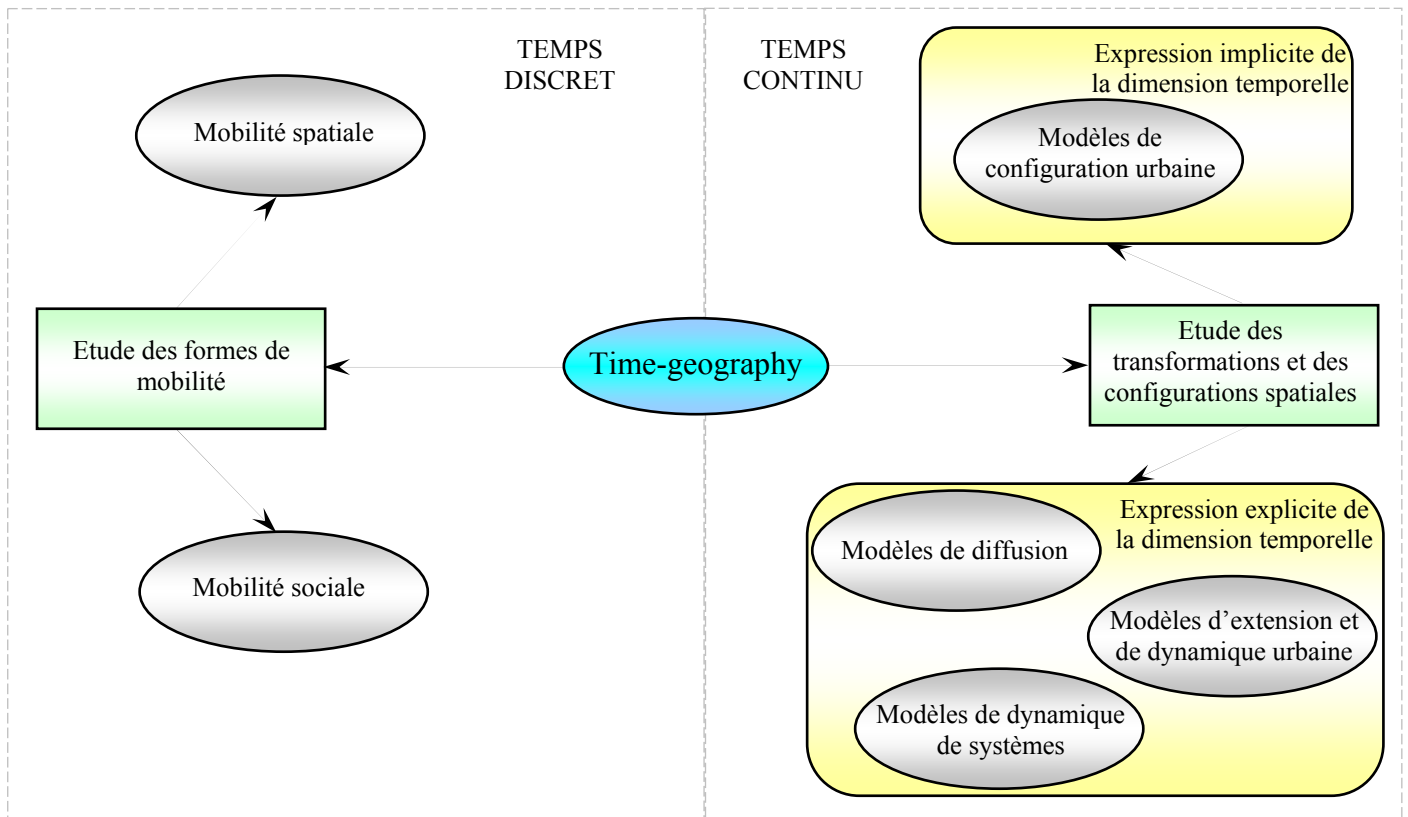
TEMPS DISCRET

Mobilité spatiale

Etude des formes de mobilité

Mobilité sociale

Time-geography

TEMPS CONTINU

Expression implicite de la dimension temporelle

Modèles de configuration urbaine

Etude des transformations et des configurations spatiales

Expression explicite de la dimension temporelle

Modèles de diffusion

Modèles d'extension et de dynamique urbaine

Modèles de dynamique de systèmes